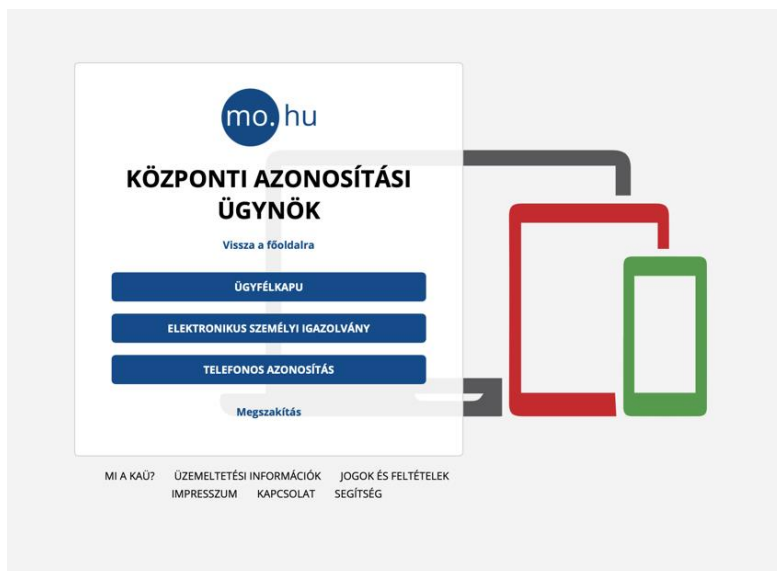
mo.hu

KÖZPONTI AZONOSÍTÁSI ÜGYNÖK

Vissza a főoldalra

ÜGYFÉLKAPU

ELEKTRONIKUS SZEMÉLYI IGAZOLVÁNY

TELEFONOS AZONOSÍTÁS

Megszakítás

MI A KAÜ? ÜZEMELTETÉSI INFORMÁCIÓK JOGOK ÉS FELTÉTELEK
IMPRESSZUM KAPCSOLAT SEGÍTSÉG